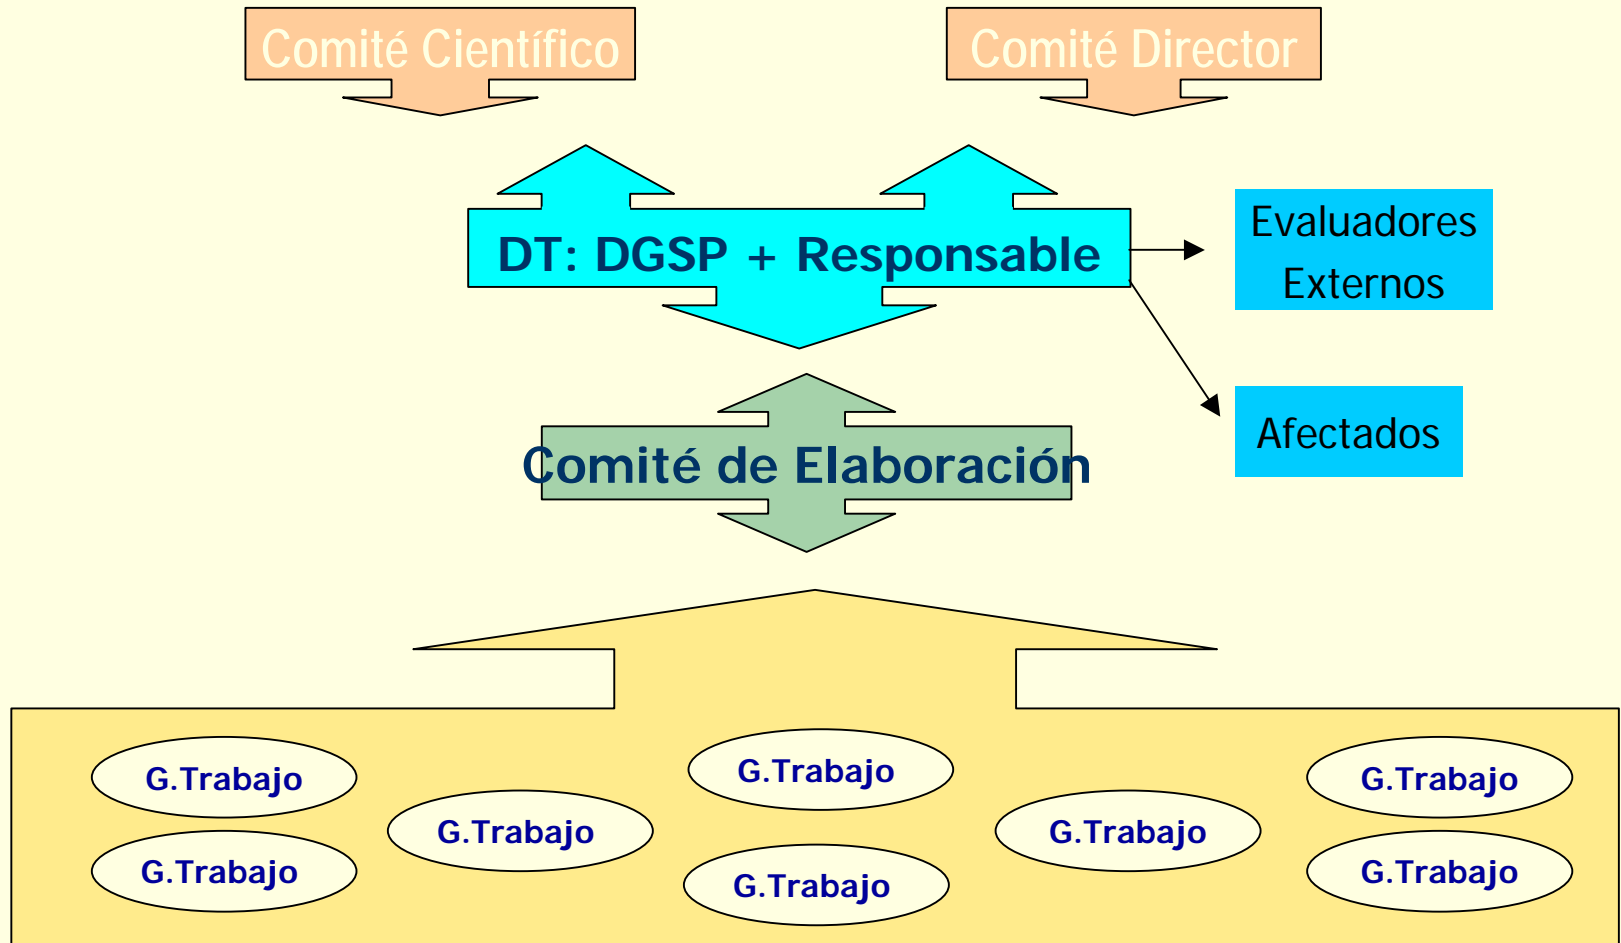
Comité Científico

Comité Director

DT: DGSP + Responsable

Evaluadores Externos

Afectados

Comité de Elaboración

G.Trabajo

G.Trabajo

G.Trabajo

G.Trabajo

G.Trabajo

G.Trabajo

G.Trabajo

G.Trabajo

G.Trabajo